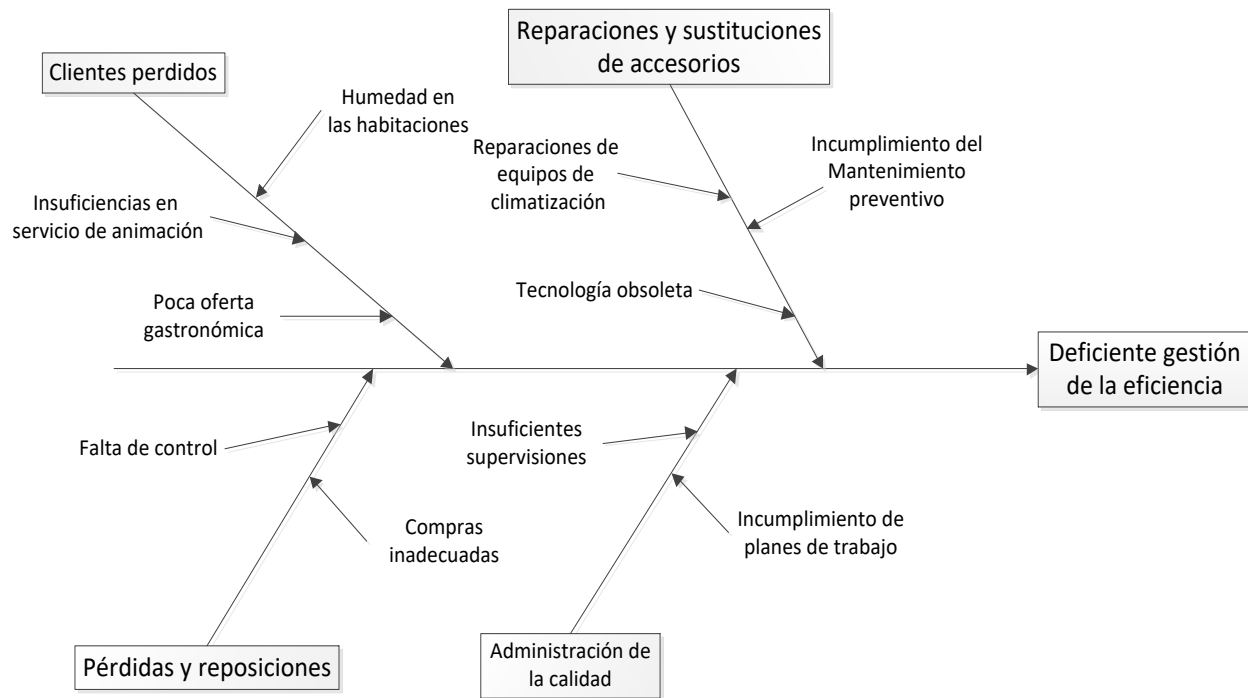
Reparaciones y sustituciones de accesorios

Clientes perdidos

Humedad en las habitaciones

Reparaciones de equipos de climatización

Incumplimiento del Mantenimiento preventivo

Insuficiencias en servicio de animación

Tecnología obsoleta

Poca oferta gastronómica

Deficiente gestión de la eficiencia

Insuficientes supervisiones

Falta de control

Compras inadecuadas

Incumplimiento de planes de trabajo

Pérdidas y reposiciones

Administración de la calidad